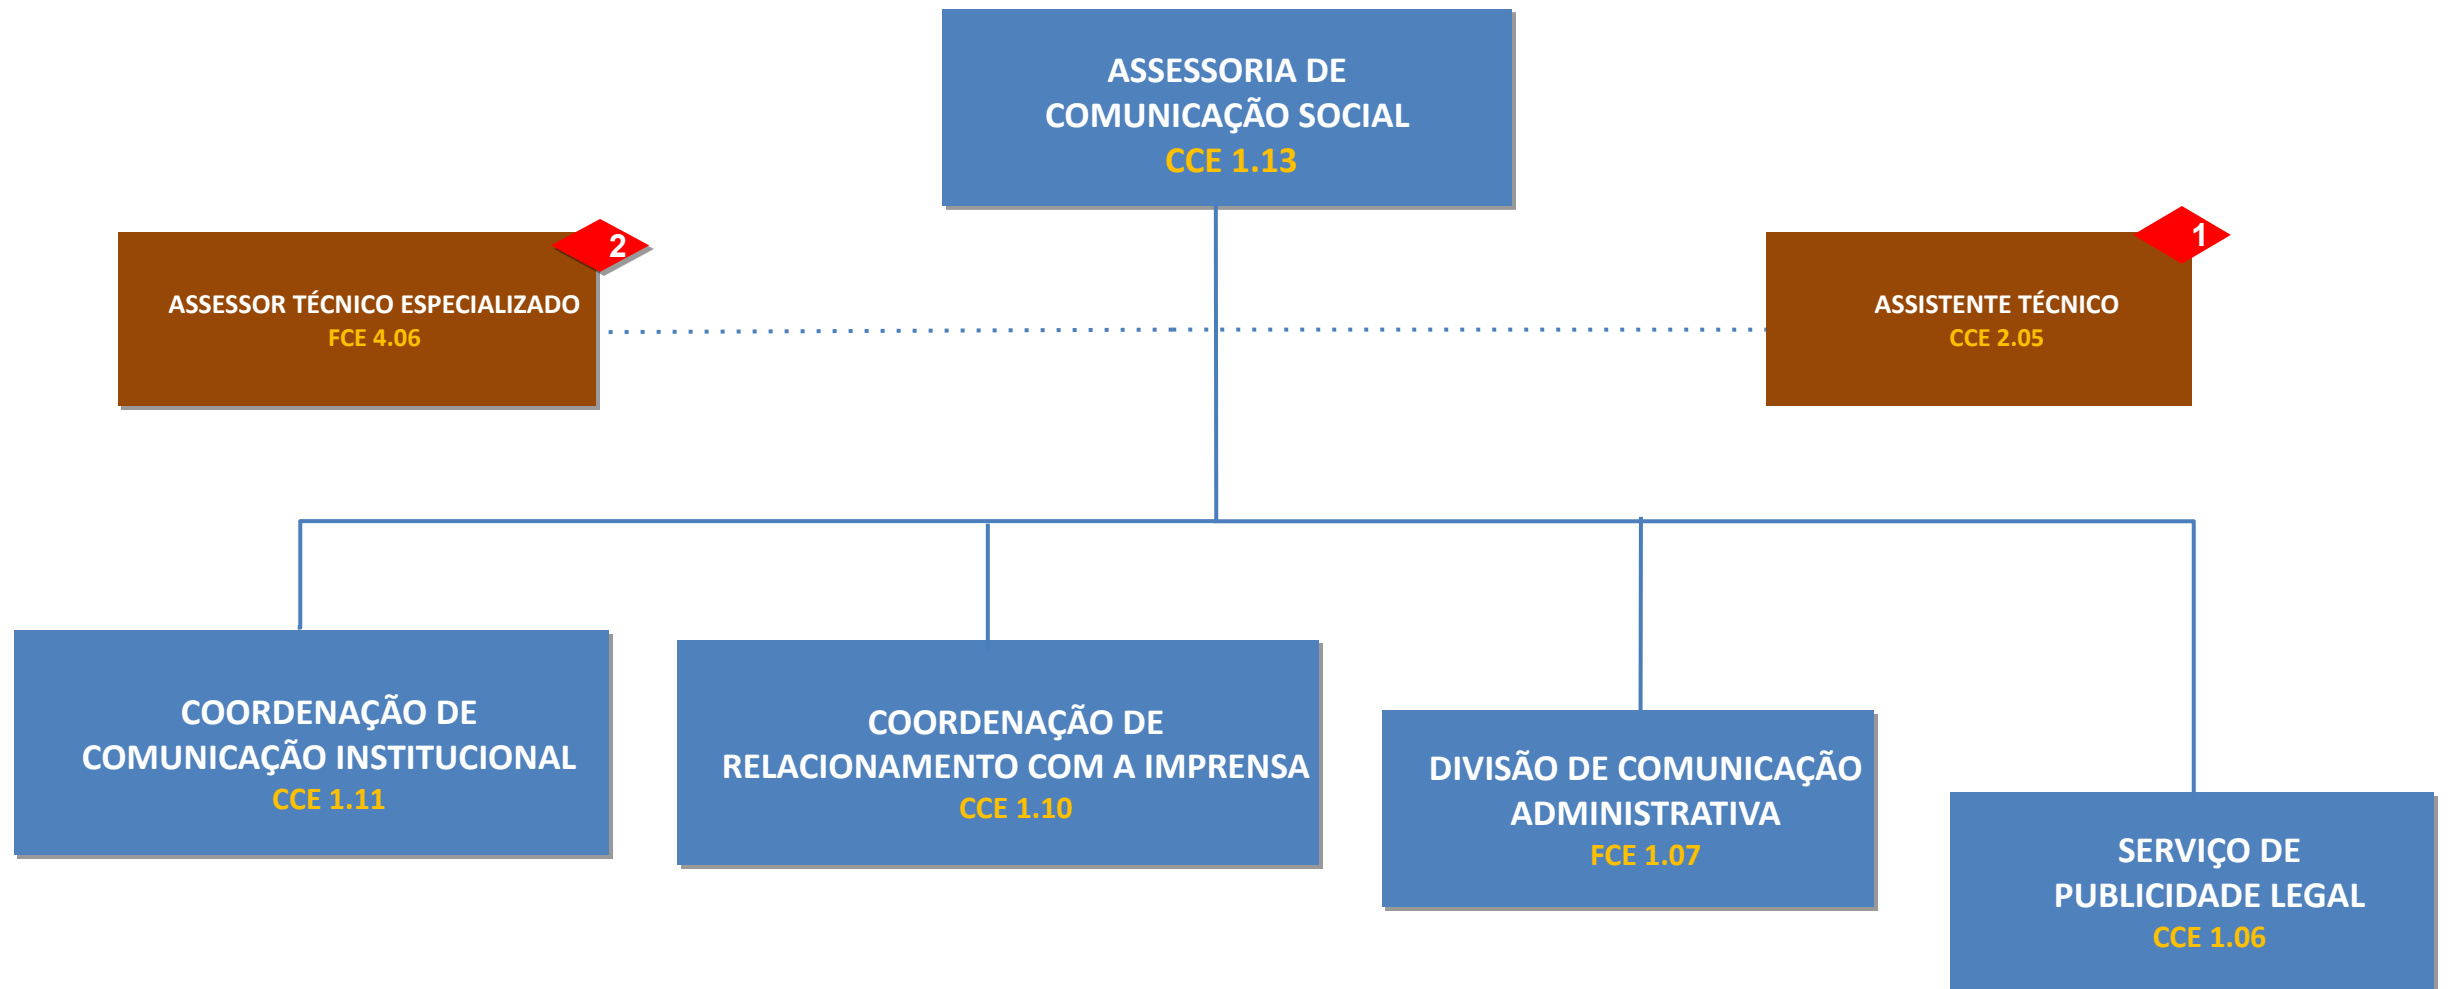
ASSESSORIA DE COMUNICAÇÃO SOCIAL
CCE 1.13

2
ASSESSOR TÉCNICO ESPECIALIZADO
FCE 4.06

1
ASSISTENTE TÉCNICO
CCE 2.05

COORDENAÇÃO DE COMUNICAÇÃO INSTITUCIONAL
CCE 1.11

COORDENAÇÃO DE RELACIONAMENTO COM A IMPRENSA
CCE 1.10

DIVISÃO DE COMUNICAÇÃO ADMINISTRATIVA
FCE 1.07

SERVIÇO DE PUBLICIDADE LEGAL
CCE 1.06